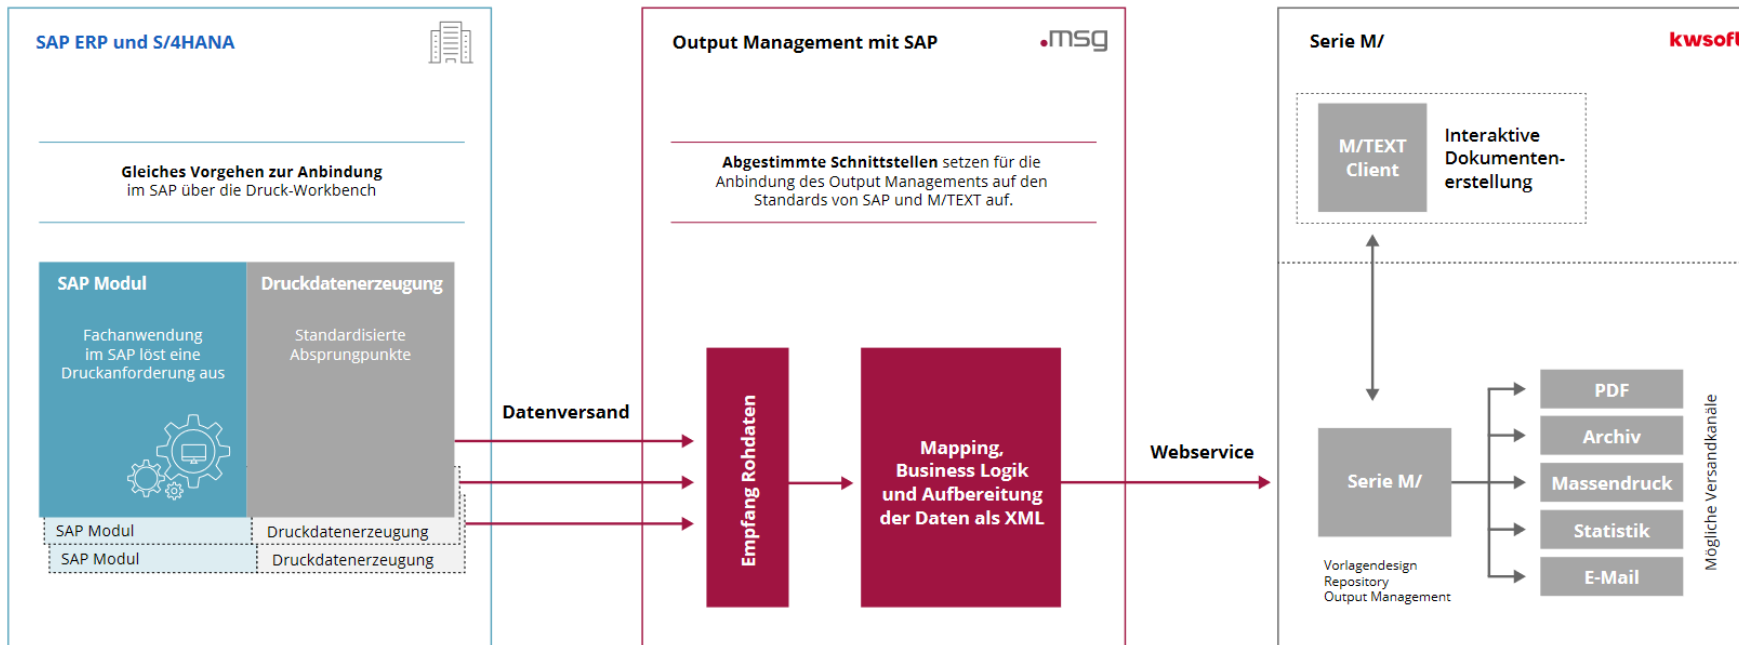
SAP ERP und S/4HANA

Gleiches Vorgehen zur Anbindung im SAP über die Druck-Workbench

SAP Modul

Fachanwendung im SAP löst eine Druckanforderung aus

Druckdatenerzeugung

Standardisierte Absprungpunkte

SAP Modul | Druckdatenerzeugung
SAP Modul | Druckdatenerzeugung

Datenversand

Output Management mit SAP

.msg

Abgestimmte Schnittstellen setzen für die Anbindung des Output Managements auf den Standards von SAP und M/TEXT auf.

Empfang Rohdaten

Mapping, Business Logik und Aufbereitung der Daten als XML

Webservice

Serie M/

kwsof

M/TEXT Client

Interaktive Dokumentenerstellung

Serie M/

Vorlagendesign
Repository
Output Management

PDF
Archiv
Massendruck
Statistik
E-Mail

Mögliche Versandkanäle